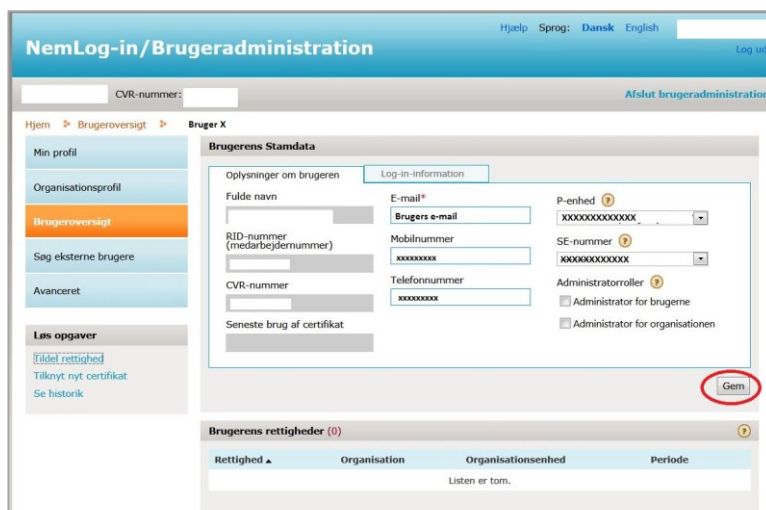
Hjælp Sprog: Dansk English

NemLog-in/Brugeradministration

Log ud

CVR-nummer:

Afslut brugeradministration

Hjem > Brugeroversigt > Bruger X

Min profil

Organisationsprofil

Brugeroversigt

Søg eksterne brugere

Avanceret

Løs opgaver

Tildel rettighed

Tilknyt nyt certifikat

Se historik

Brugerens Stamdata

Oplysninger om brugeren | Log-in-information

Fulde navn

RID-nummer (medarbejdernummer)

CVR-nummer

Seneste brug af certifikat

E-mail*

Brugers e-mail

Mobilnummer

xxxxxxxxx

Telefonnummer

xxxxxxxxx

P-enhed ?

XXXXXXXXXXXXX

SE-nummer ?

XXXXXXXXXXXX

Administratorroller ?

Administrator for brugerne

Administrator for organisationen

Gem

Brugerens rettigheder (0) ?

| Rettighed ▲ | Organisation | Organisationsenhed | Periode |
|---|---|---|---|
| Listen er tom. | | | |